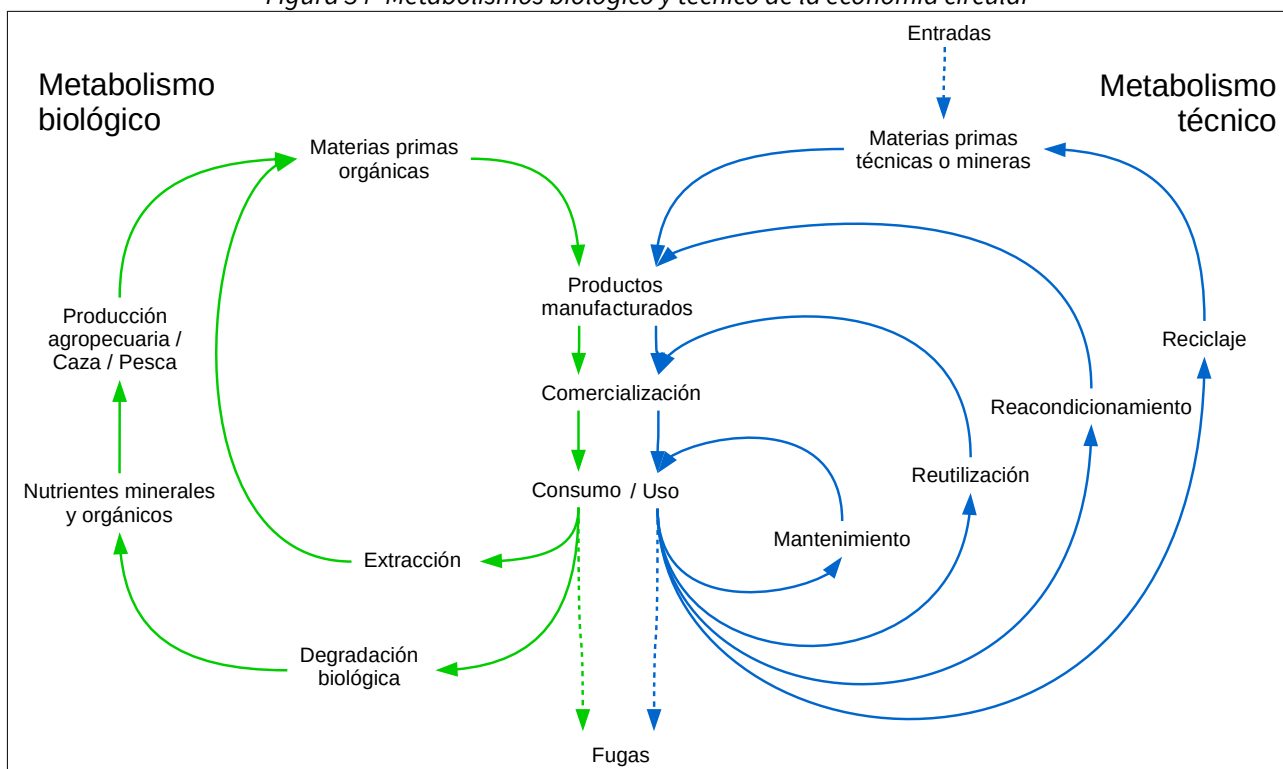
Figura 3 : Metabolismos biológico y técnico de la economía circular

Entradas

Metabolismo biológico

Metabolismo técnico

Materias primas orgánicas

Materias primas técnicas o mineras

Productos manufacturados

Producción agropecuaria / Caza / Pesca

Reciclaje

Comercialización

Reacondicionamiento

Reutilización

Nutrientes minerales y orgánicos

Consumo / Uso

Mantenimiento

Extracción

Degradación biológica

Fugas